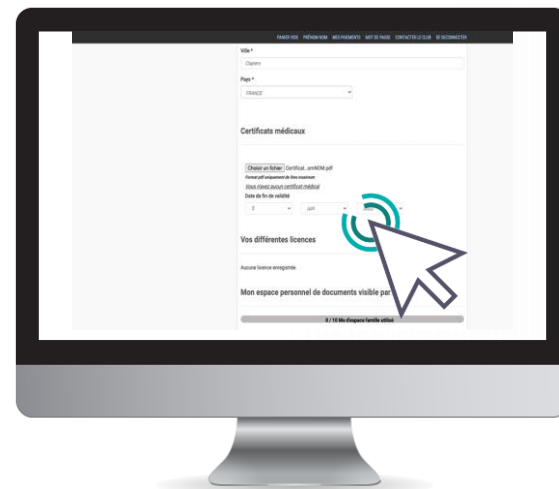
FAMILY XXX PRÉNOM NOM MES PAIEMENTS MOT DE PASSE CONTACTER LE CLUB SE DÉCONNECTER

Ville *

Clapiers

Pays *

FRANCE

Certificats médicaux

Choisir un fichier Certificat...omNOM.pdf

Format pdf uniquement de 8mo maximum

Vous n'avez aucun certificat médical

Date de fin de validité

2 juin

Vos différentes licences

Aucune licence enregistrée

Mon espace personnel de documents visible par

0 / 10 Mo d'espace famille utilisé